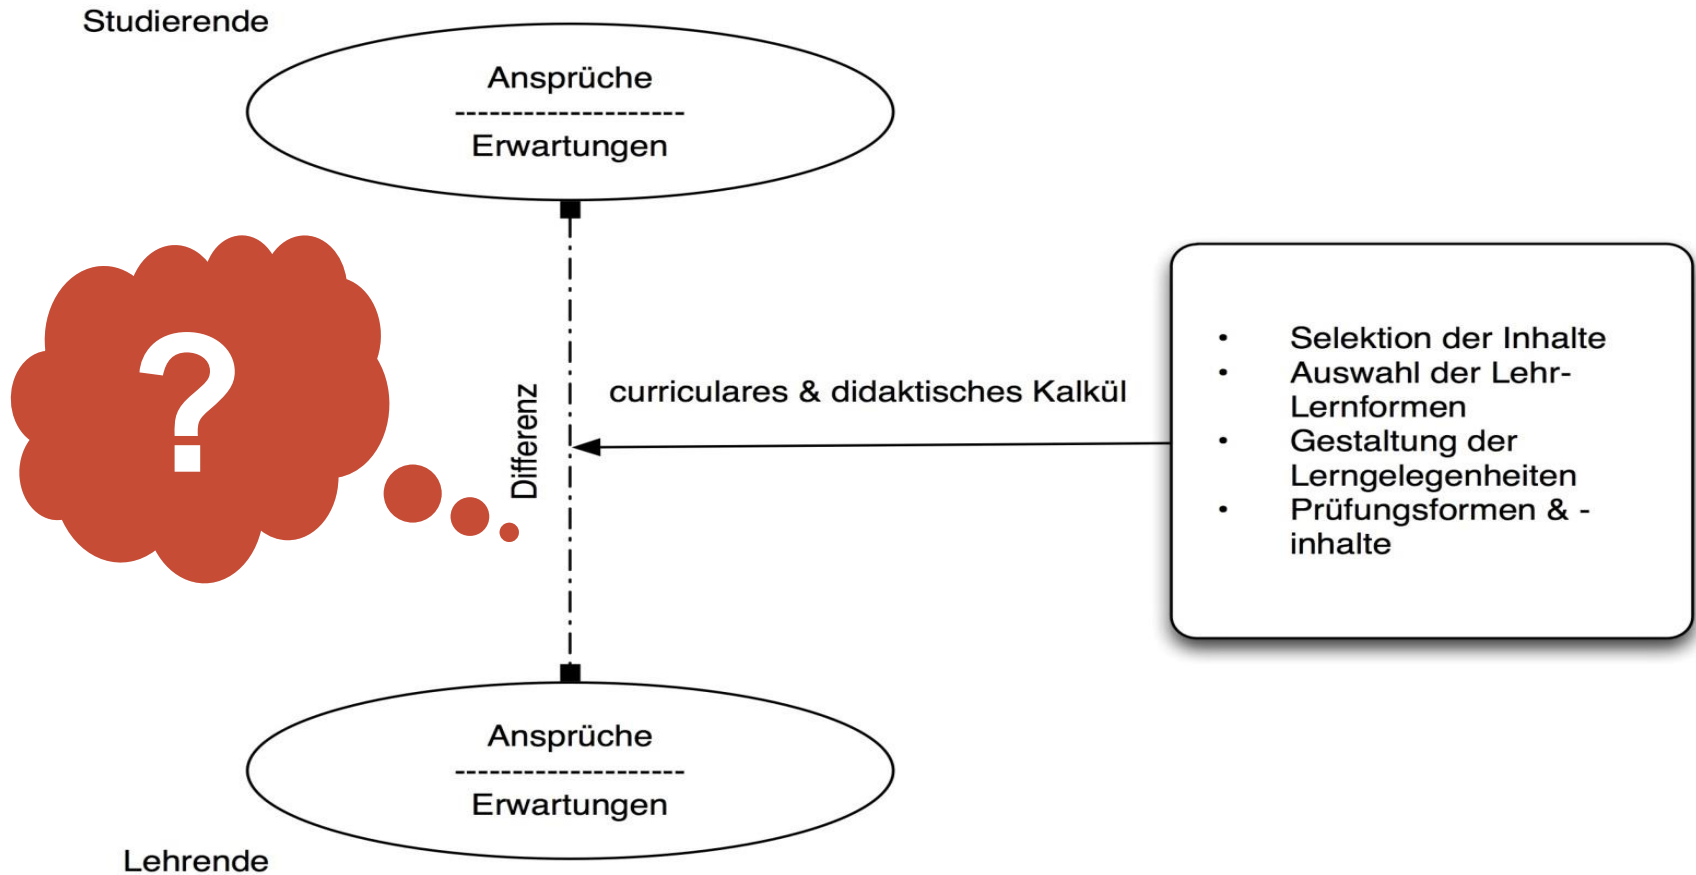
Studierende

Ansprüche
Erwartungen

?

Differenz

curriculares & didaktisches Kalkül

- Selektion der Inhalte
- Auswahl der Lehr-Lernformen
- Gestaltung der Lerngelegenheiten
- Prüfungsformen & -inhalte

Ansprüche
Erwartungen

Lehrende